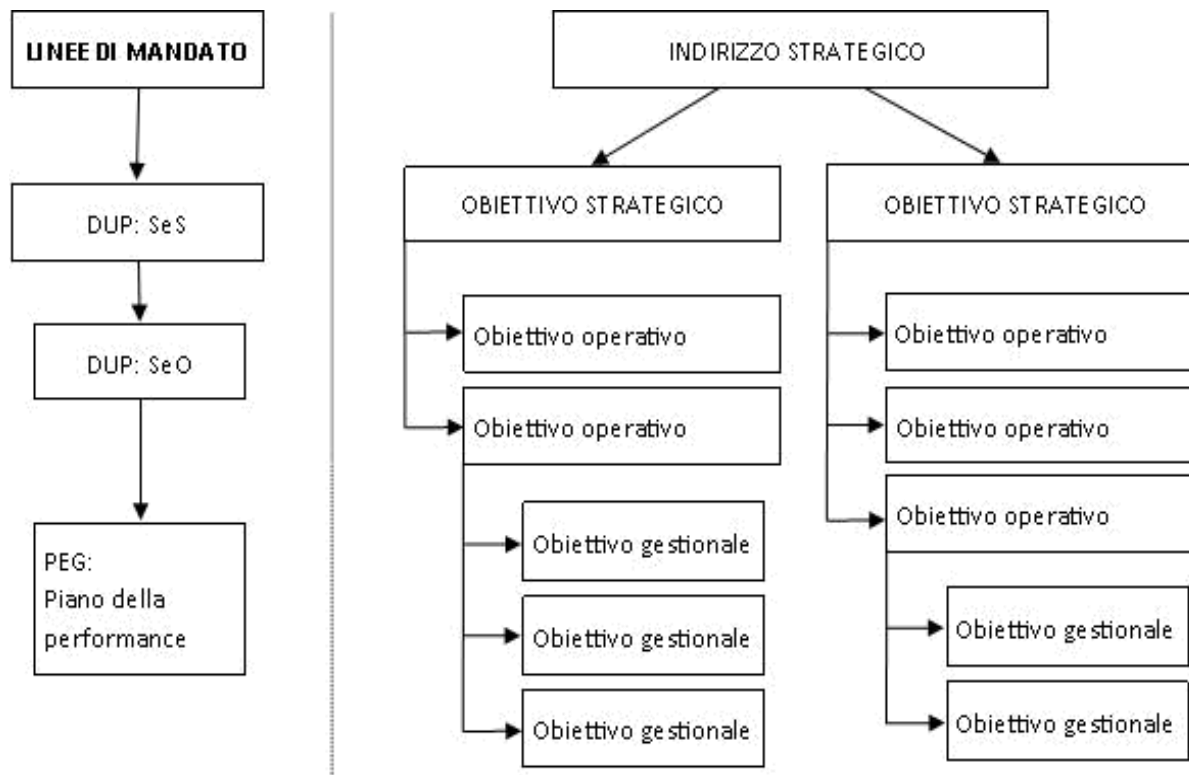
LINEE DI MANDATO

DUP: SeS

DUP: SeO

PEG:
Piano della
performance

INDIRIZZO STRATEGICO

OBIETTIVO STRATEGICO

Obiettivo operativo

Obiettivo operativo

Obiettivo gestionale

Obiettivo gestionale

Obiettivo gestionale

OBIETTIVO STRATEGICO

Obiettivo operativo

Obiettivo operativo

Obiettivo operativo

Obiettivo gestionale

Obiettivo gestionale